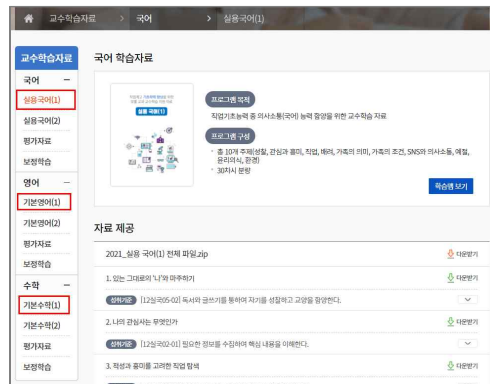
교수학습자료 > 국어 > 실용국어(1)

교수학습자료

국어 −

실용국어(1)

실용국어(2)

평가자료

보정학습

영어 −

기본영어(1)

기본영어(2)

평가자료

보정학습

수학 −

기본수학(1)

기본수학(2)

평가자료

보정학습

국어 학습자료

실용 국어(1)

프로그램 목적

직업기초능력 중 의사소통(국어) 능력 함양을 위한 교수학습 자료

프로그램 구성

- 총 10개 주제(성찰, 관심과 흥미, 직업, 배려, 가족의 의미, 가족의 조건, SNS와 의사소통, 예절, 윤리의식, 관점)
- 30차시 분량

학습맵 보기

자료 제공

2021_실용 국어(1) 전체 파일.zip 다운받기

1. 있는 그대로의 '나'와 마주하기 다운받기

성취기준 [12실국05-02] 독서와 글쓰기를 통하여 자기를 성찰하고 교양을 함양한다.

2. 나의 관심사는 무엇인가 다운받기

성취기준 [12실국02-01] 필요한 정보를 수집하여 핵심 내용을 이해한다.

3. 적성과 흥미를 고려한 직업 탐색 다운받기